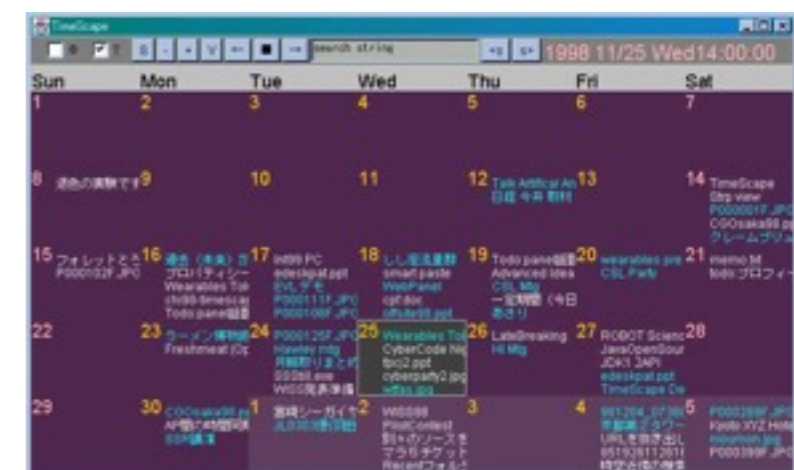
TimeScape

search string

1998 11/25 Wed14:00:00

| Sun | Mon | Tue | Wed | Thu | Fri | Sat |
|---|---|---|---|---|---|---|
| 1 | 2 | 3 | 4 | 5 | 6 | 7 |
| 8 過去の展開です | 9 | 10 | 11 | 12 Talk Artifical An 日経 今井 取材 | 13 | 14 TimeScape Strip view P000001F.JPG CGOsaka98.pp クレームブリュ |
| 15 フォレットとス P000102F.JPG | 16 通信（未来）ガ プロパティシー Wearables Tok chi99-timescap Todo pane編集 | 17 ist99.PC edeskpat.ppt EVLデモ P000111F.JPG P000108F.JPG | 18 しし座流星群 smart paste WebPanel cpf.doc offsite99.ppt | 19 Todo pane編集 Advanced Idea CSL Mtg 一定時間（今日 あさり | 20 wearables.ps CSL Party | 21 memo.txt todo プロフィー |
| 22 | 23 ラーメン博物館 Freshmeat (Op | 24 P000125F.JPG interview mtg 月曜割りまとめ SS98t.exe WISS発表準備 | 25 Wearables Tok CyberCode hig tbci2.ppt cyberparty2.jpg wf98a.jpg | 26 LateBreaking HI Mtg | 27 ROBOT Scienc JavaOpenSour JDK1.2API edeskpat.ppt TimeScape De | 28 |
| 29 | 30 CGOsaka98.pp AP間の時間同期 SSR提出 | 1 宮崎シーガイヤ JL0303便羽田 | 2 WISS98 PilotContest 別々のソースを マラガチケット RecentフォルダN | 3 | 4 981204_073656 京都展示ワークー URLを抜き出し 65192811281f 時空分割の概要 | 5 P000289F.JPG Kyoto XYZ Hote ronumon.jpg P000399F.JPG |